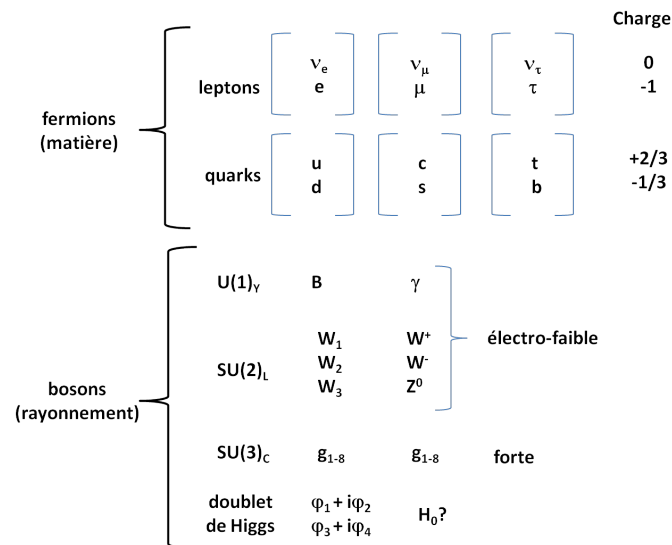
Charge

fermions (matière)

leptons
$\nu_e$ $\nu_\mu$ $\nu_\tau$ 0
e $\mu$ $\tau$ -1

quarks
u c t +2/3
d s b -1/3

bosons (rayonnement)

$U(1)_Y$ B $\gamma$

$SU(2)_L$ $W_1$ $W^+$
$W_2$ $W^-$ électro-faible
$W_3$ $Z^0$

$SU(3)_C$ $g_{1-8}$ $g_{1-8}$ forte

doublet de Higgs $\varphi_1 + i\varphi_2$
$\varphi_3 + i\varphi_4$ $H_0$?